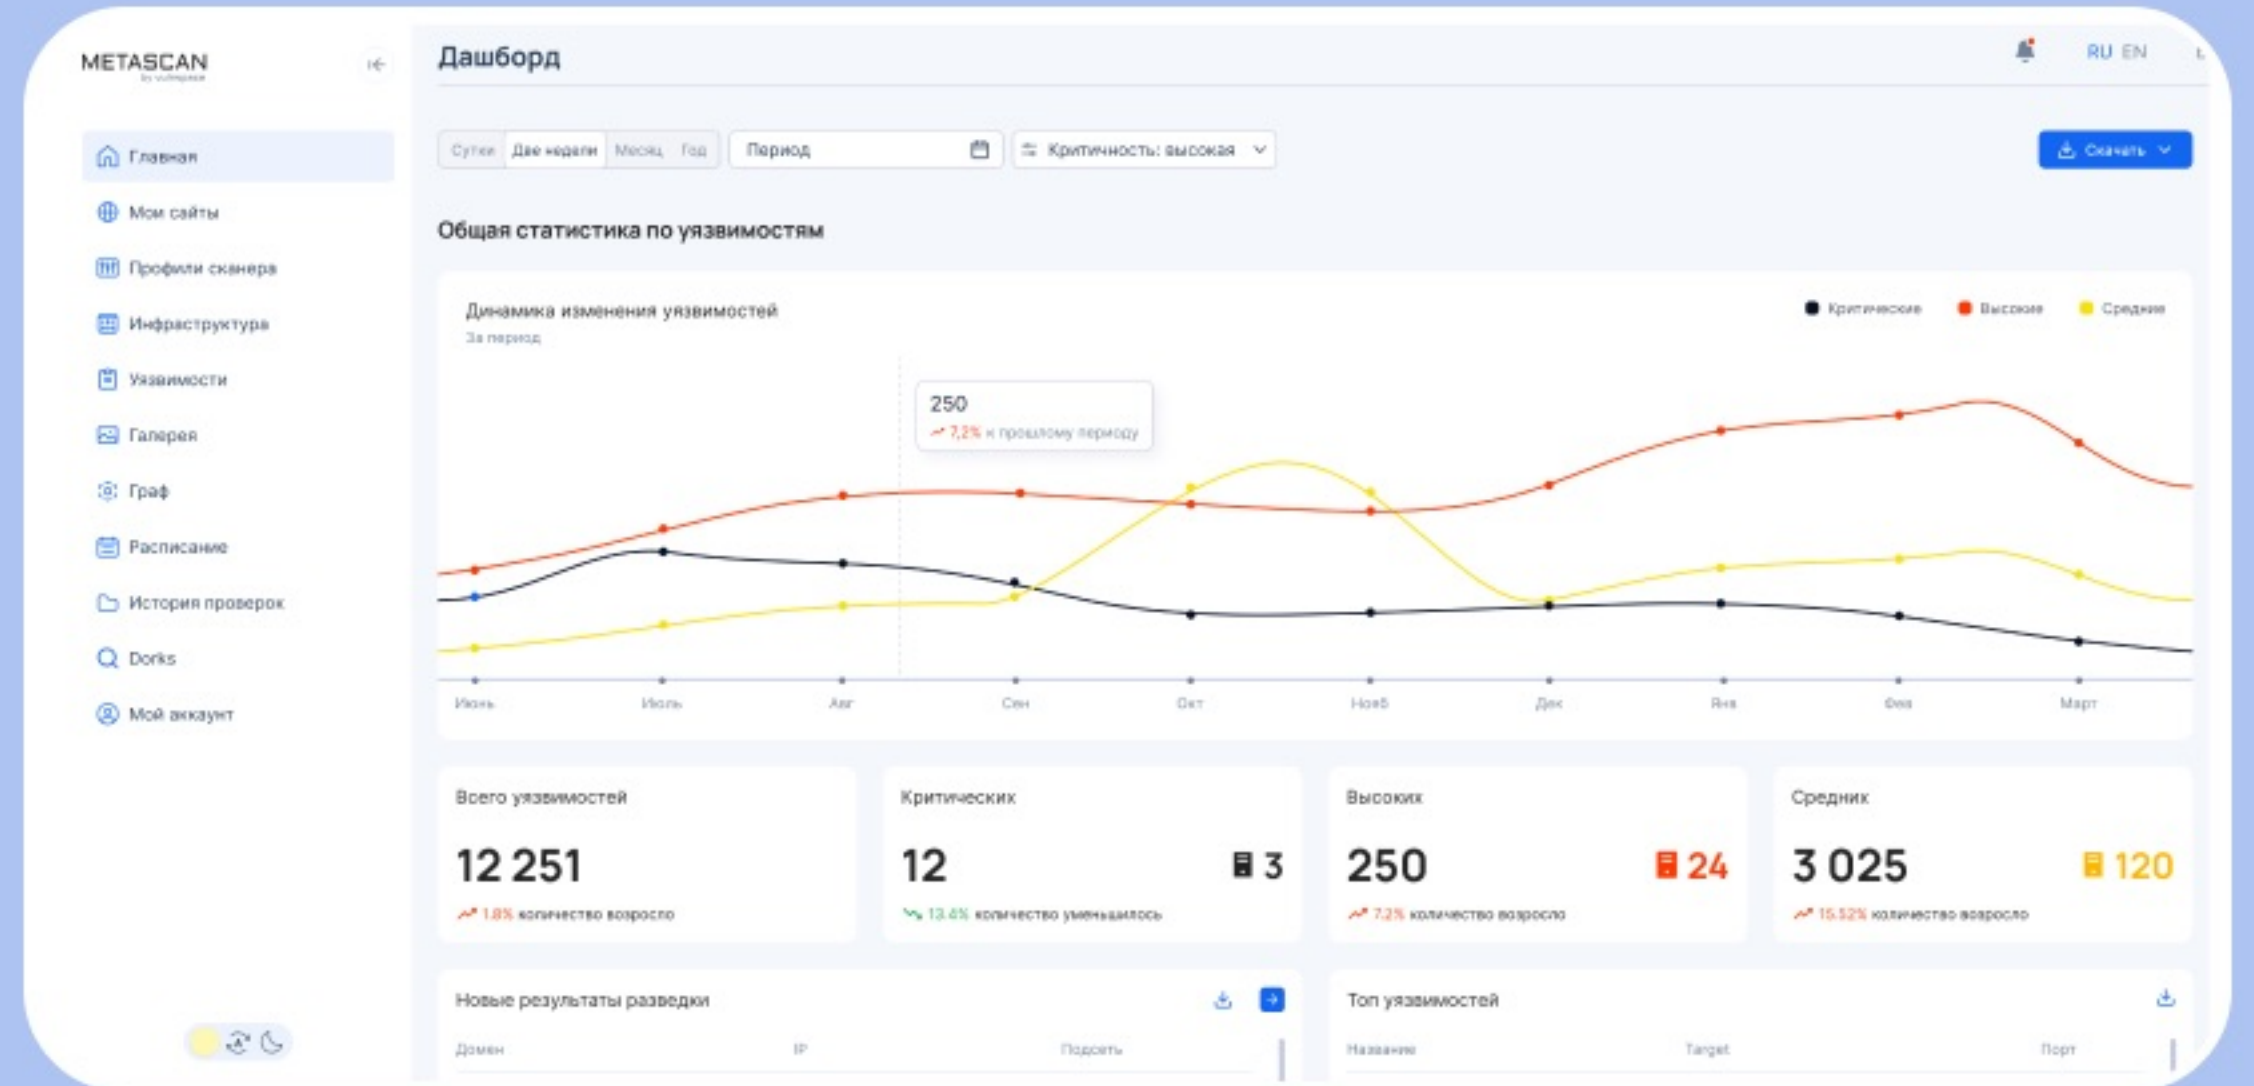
METASCAN
by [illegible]

Главная
Мои сайты
Профили сканера
Инфраструктура
Уязвимости
Галерея
Граф
Расписание
История проверок
Dorks
Мой аккаунт

Дашборд

RU EN

Сутки Две недели Месяц Год
Период
Критичность: высокая
Скачать

Общая статистика по уязвимостям

Динамика изменения уязвимостей
За период

Критические Высокие Средние

250
7,2% к прошлому периоду

Июнь Июль Авг Сен Окт Нояб Дек Янв Фев Март

Всего уязвимостей
12 251
1.8% количество возросло

Критических
12
3
13.4% количество уменьшилось

Высоких
250
24
7.2% количество возросло

Средних
3 025
120
15.52% количество возросло

Новые результаты разведки
Домен IP Подсеть

Топ уязвимостей
Название Target Порт